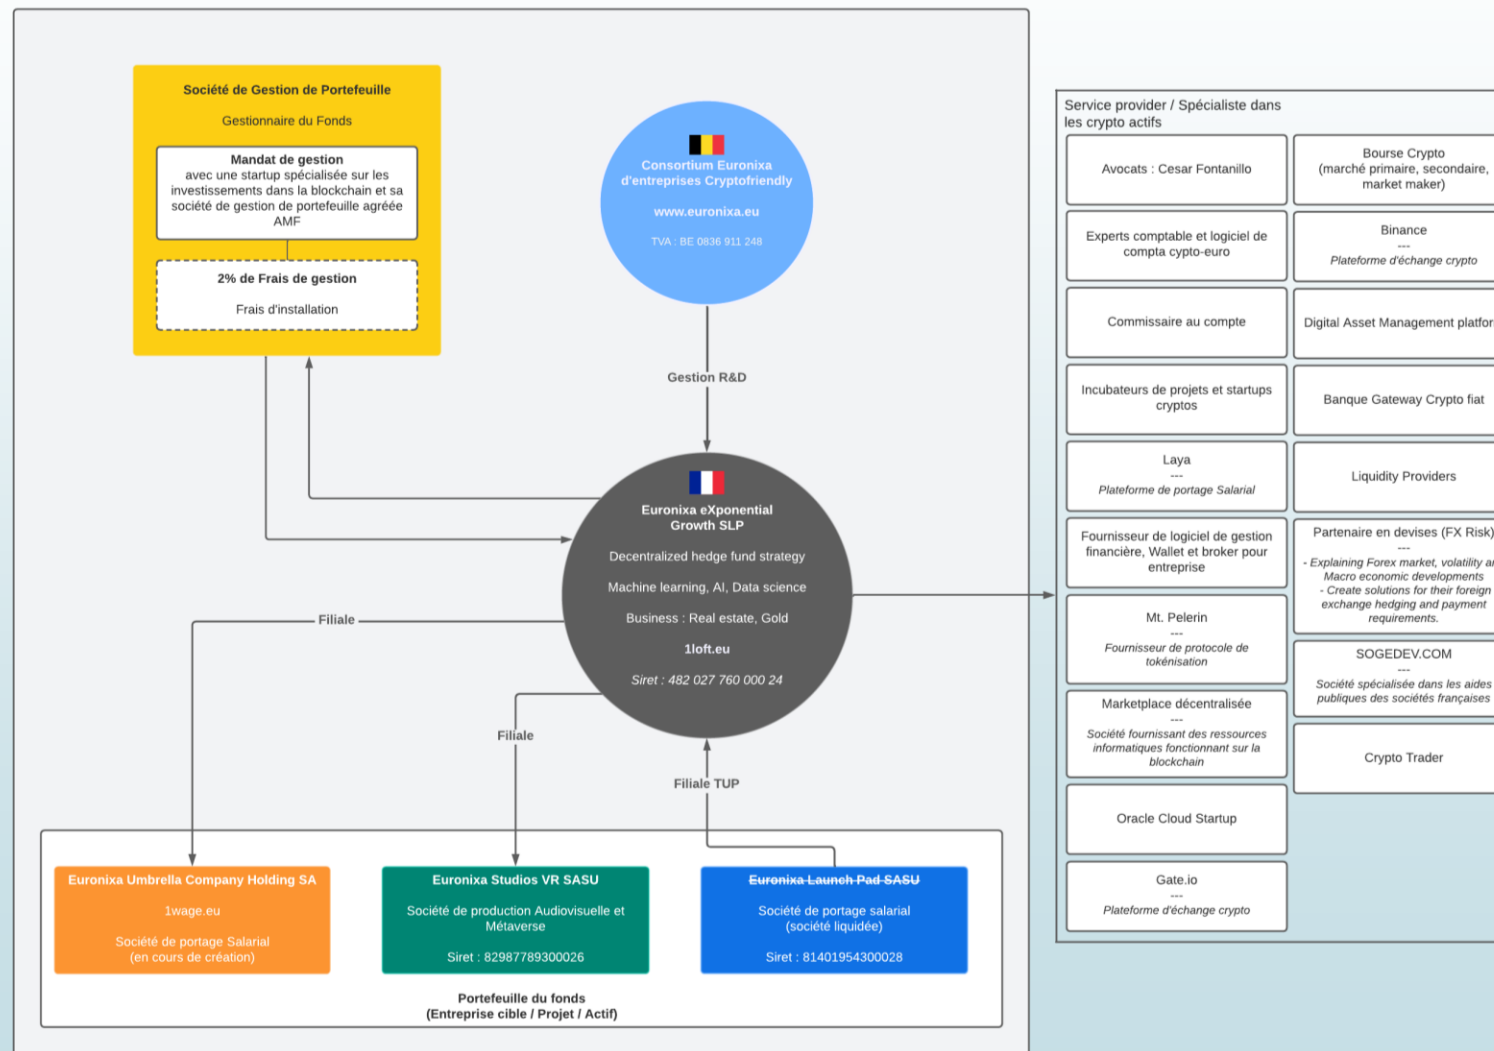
Société de Gestion de Portefeuille

Gestionnaire du Fonds

Mandat de gestion
avec une startup spécialisée sur les investissements dans la blockchain et sa société de gestion de portefeuille agréée AMF

2% de Frais de gestion

Frais d'installation

Consortium Euronixa d'entreprises Cryptofriendly

www.euronixa.eu

TVA : BE 0836 911 248

Gestion R&D

Euronixa eXponential Growth SLP

Decentralized hedge fund strategy

Machine learning, AI, Data science

Business : Real estate, Gold

1loft.eu

Siret : 482 027 760 000 24

Filiale

Filiale

Filiale TUP

Euronixa Umbrella Company Holding SA

1wage.eu

Société de portage Salarial
(en cours de création)

Euronixa Studios VR SASU

Société de production Audiovisuelle et Métaverse

Siret : 82987789300026

~~Euronixa Launch Pad SASU~~

Société de portage salarial
(société liquidée)

Siret : 81401954300028

Portefeuille du fonds
(Entreprise cible / Projet / Actif)

Service provider / Spécialiste dans les crypto actifs

Avocats : Cesar Fontanillo

Bourse Crypto
(marché primaire, secondaire, market maker)

Experts comptable et logiciel de compta cypto-euro

Binance
---
Plateforme d'échange crypto

Commissaire au compte

Digital Asset Management platfor

Incubateurs de projets et startups cryptos

Banque Gateway Crypto fiat

Laya
---
Plateforme de portage Salarial

Liquidity Providers

Fournisseur de logiciel de gestion financière, Wallet et broker pour entreprise

Partenaire en devises (FX Risk)
---
- Explaining Forex market, volatility a Macro economic developments
- Create solutions for their foreign exchange hedging and payment requirements.

Mt. Pelerin
---
Fournisseur de protocole de tokénisation

SOGEDEV.COM
---
Société spécialisée dans les aides publiques des sociétés françaises

Marketplace décentralisée
---
Société fournissant des ressources informatiques fonctionnant sur la blockchain

Crypto Trader

Oracle Cloud Startup

Gate.io
---
Plateforme d'échange crypto